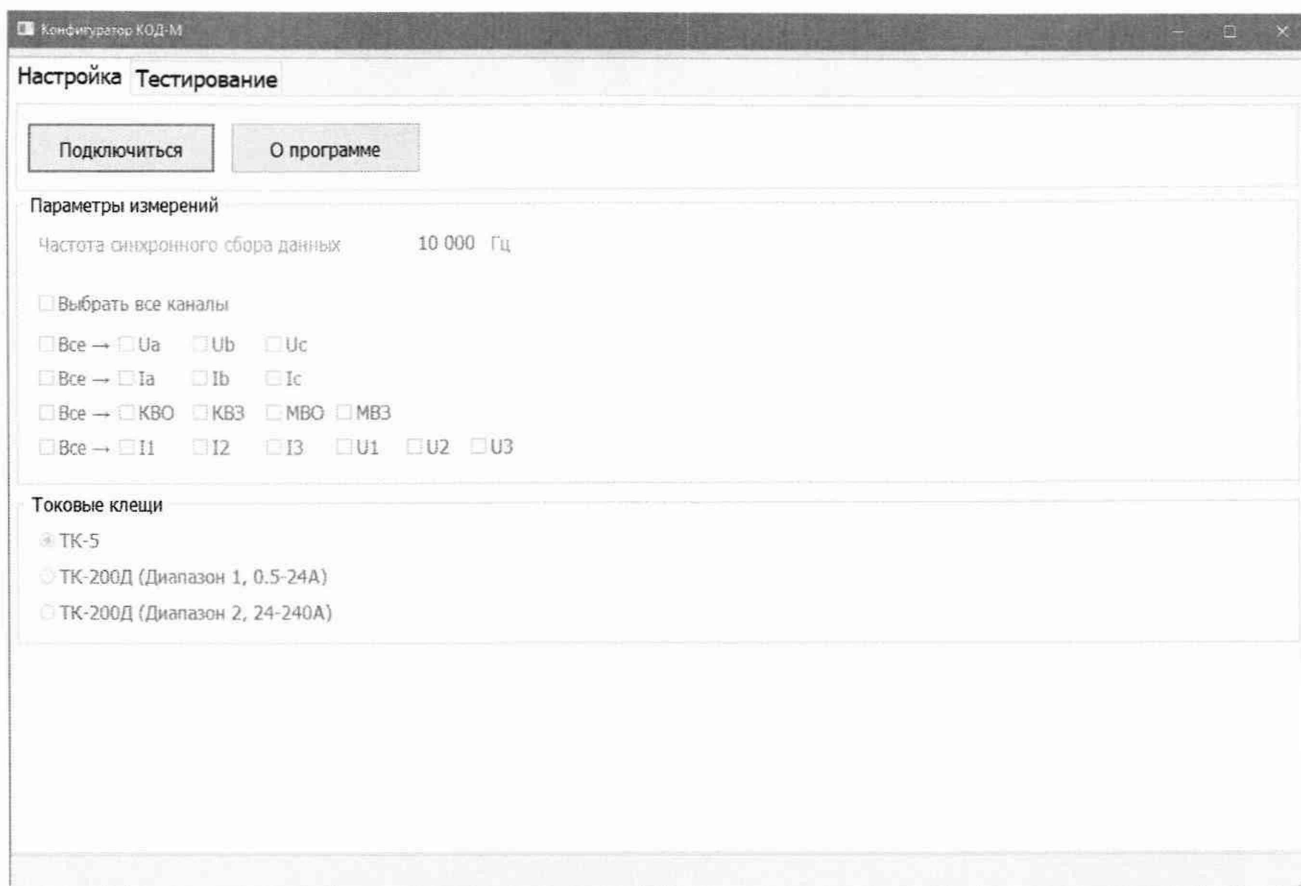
Конфигуратор КОД-М

Настройка Тестирование

Подключиться

О программе

Параметры измерений

Частота синхронного сбора данных 10 000 Гц

Выбрать все каналы

Все → Ua Ub Uc

Все → Ia Ib Ic

Все → КВО КВЗ МВО МВЗ

Все → I1 I2 I3 U1 U2 U3

Токовые клещи

ТК-5

ТК-200Д (Диапазон 1, 0.5-24А)

ТК-200Д (Диапазон 2, 24-240А)